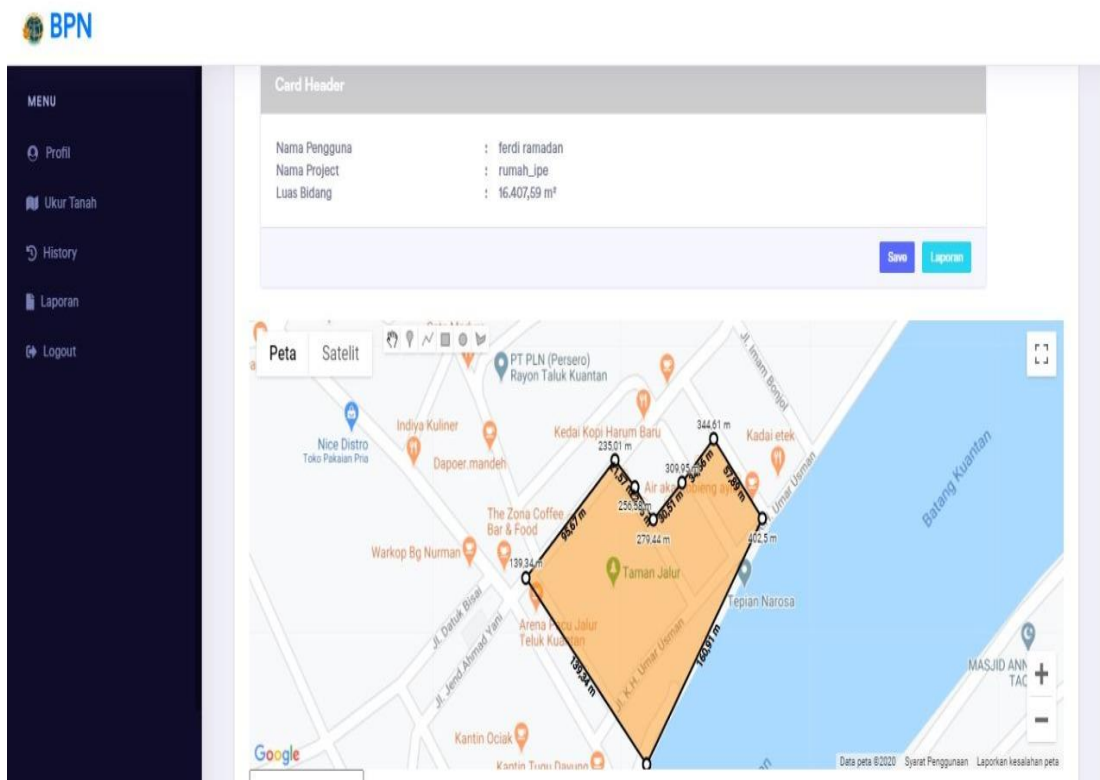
BPN

MENU

Profil

Ukur Tanah

History

Laporan

Logout

Card Header

Nama Pengguna : ferdi ramadan
Nama Project : rumah_ipe
Luas Bidang : 16.407,59 m²

Save Laporan

Peta Satelit

PT PLN (Persero) Rayon Taluk Kuantan

Jl. Imam Bonjol

Indiya Kuliner

Nice Distro
Toko Pakaian Pria

Dapoer.mandeh

Kedai Kopi Harum Baru

235.01 m

344.61 m

Kadai etek

Umar Usman

Batang Kuantan

309.95 m

256.58 m

279.44 m

402.5 m

93.67 m

97.89 m

The Zona Coffee Bar & Food

Warkop Bg Nurman

139.34 m

Taman Jalur

Tepian Narosa

Jl. Datuk Bisai

Jl. Jend Ahmad Yani

Arena Pacu Jalur Teluk Kuantan

Jl. K.H. Umar Usman

139.34 m

160.91 m

MASJID ANN TAQ

Kantin Ociak

Kantin Tugu Payung

Google

Data peta ©2020 Syarat Penggunaan Laporkan kesalahan peta